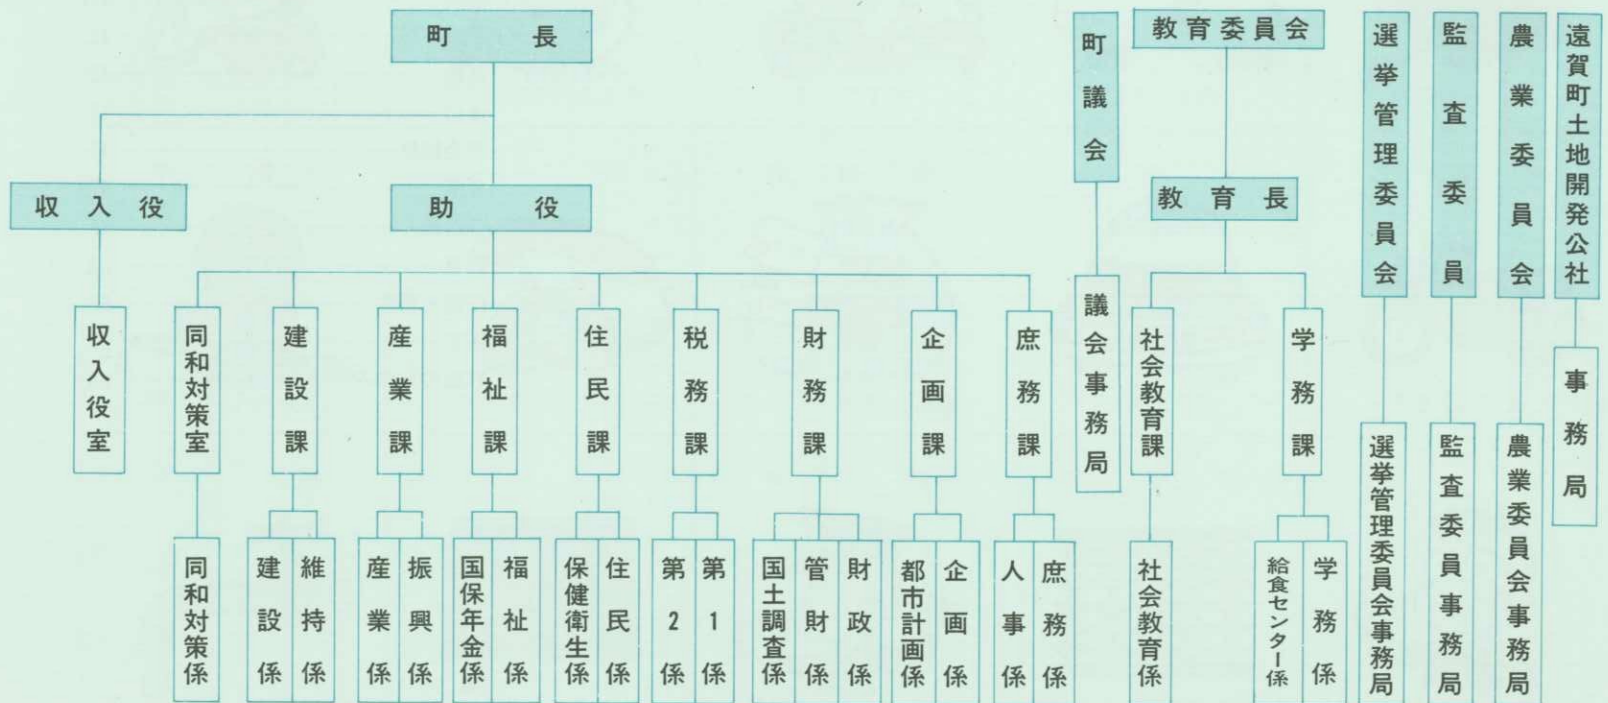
町長

収入役

助役

収入役室

同和対策室

建設課

産業課

福祉課

住民課

税務課

財務課

企画課

庶務課

同和対策係

建設係
維持係

産業係
振興係

国保年金係
福祉係

保健衛生係
住民係

第2係
第1係

国土調査係
管財係
財政係

都市計画係
企画係

人事係
庶務係

町議会

議会事務局

教育委員会

教育長

社会教育課

学務課

社会教育係

給食センター係
学務係

選挙管理委員会

選挙管理委員会事務局

監査委員

監査委員事務局

農業委員会

農業委員会事務局

遠賀町土地開発公社

事務局